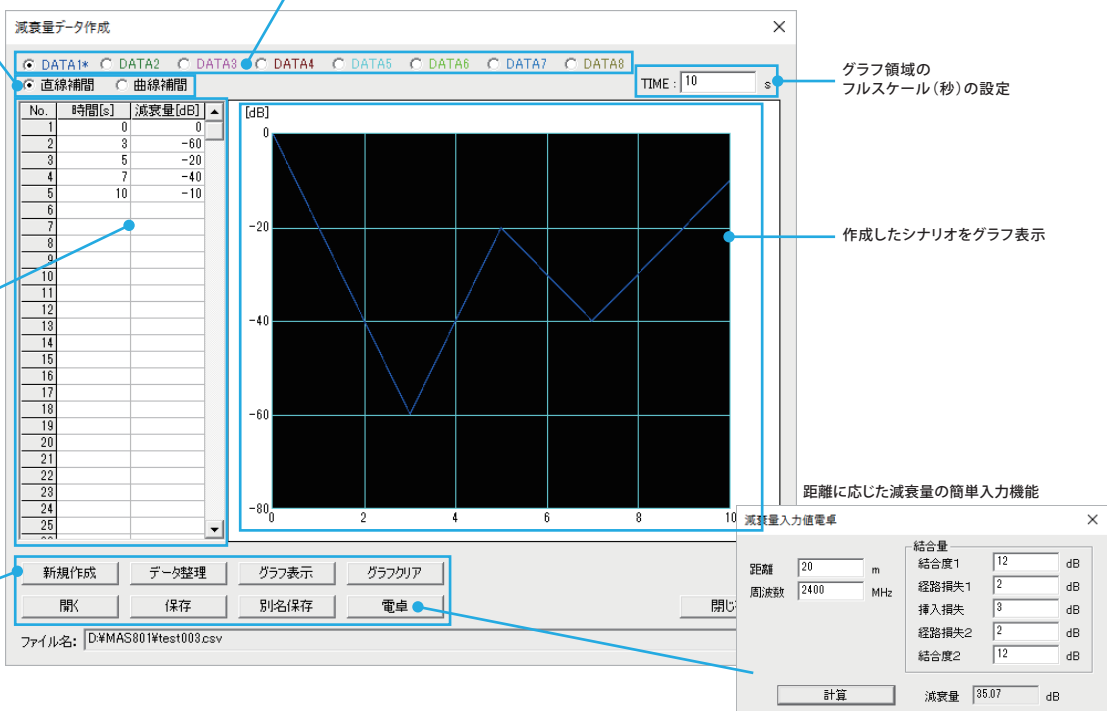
減衰量データ作成

DATA1* DATA2 DATA3 DATA4 DATA5 DATA6 DATA7 DATA8

直線補間 曲線補間

TIME : 10 s

グラフ領域の
フルスケール(秒)の設定

| No. | 時間[s] | 減衰量[dB] |
|---|---|---|
| 1 | 0 | 0 |
| 2 | 3 | -60 |
| 3 | 5 | -20 |
| 4 | 7 | -40 |
| 5 | 10 | -10 |
| 6 | | |
| 7 | | |
| 8 | | |
| 9 | | |
| 10 | | |
| 11 | | |
| 12 | | |
| 13 | | |
| 14 | | |
| 15 | | |
| 16 | | |
| 17 | | |
| 18 | | |
| 19 | | |
| 20 | | |
| 21 | | |
| 22 | | |
| 23 | | |
| 24 | | |
| 25 | | |

[dB]
0
-20
-40
-60
-80
0 2 4 6 8 10

作成したシナリオをグラフ表示

距離に応じた減衰量の簡単入力機能

新規作成 データ整理 グラフ表示 グラフクリア
開く 保存 別名保存 電卓 閉じ

ファイル名: D:¥MAS801¥test003.csv

減衰量入力値電卓

距離 20 m
周波数 2400 MHz

結合量
結合度1 12 dB
経路損失1 2 dB
挿入損失 3 dB
経路損失2 2 dB
結合度2 12 dB

計算 減衰量 35.07 dB